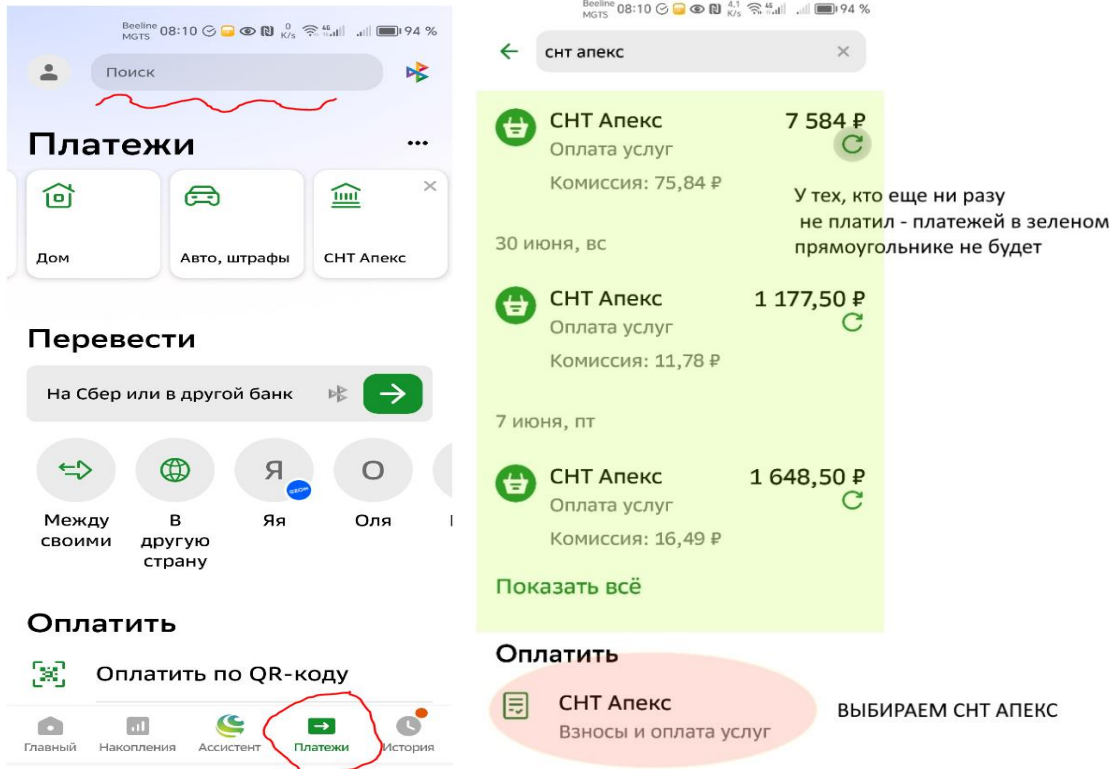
Beeline MGTS 08:10 0 K/s 94 %

Поиск

Платежи

...

Дом

Авто, штрафы

СНТ Апекс

Перевести

На Сбер или в другой банк

Между своими

В другую страну

Я

Яя

О

Оля

Оплатить

Оплатить по QR-коду

Главный

Накопления

Ассистент

Платежи

История

Beeline MGTS 08:10 4,1 K/s 94 %

снт апекс

СНТ Апекс
Оплата услуг
Комиссия: 75,84 ₽
7 584 ₽

У тех, кто еще ни разу не платил - платежей в зеленом прямоугольнике не будет

30 июня, вс

СНТ Апекс
Оплата услуг
Комиссия: 11,78 ₽
1 177,50 ₽

7 июня, пт

СНТ Апекс
Оплата услуг
Комиссия: 16,49 ₽
1 648,50 ₽

Показать всё

Оплатить

СНТ Апекс
Взносы и оплата услуг

ВЫБИРАЕМ СНТ АПЕКС